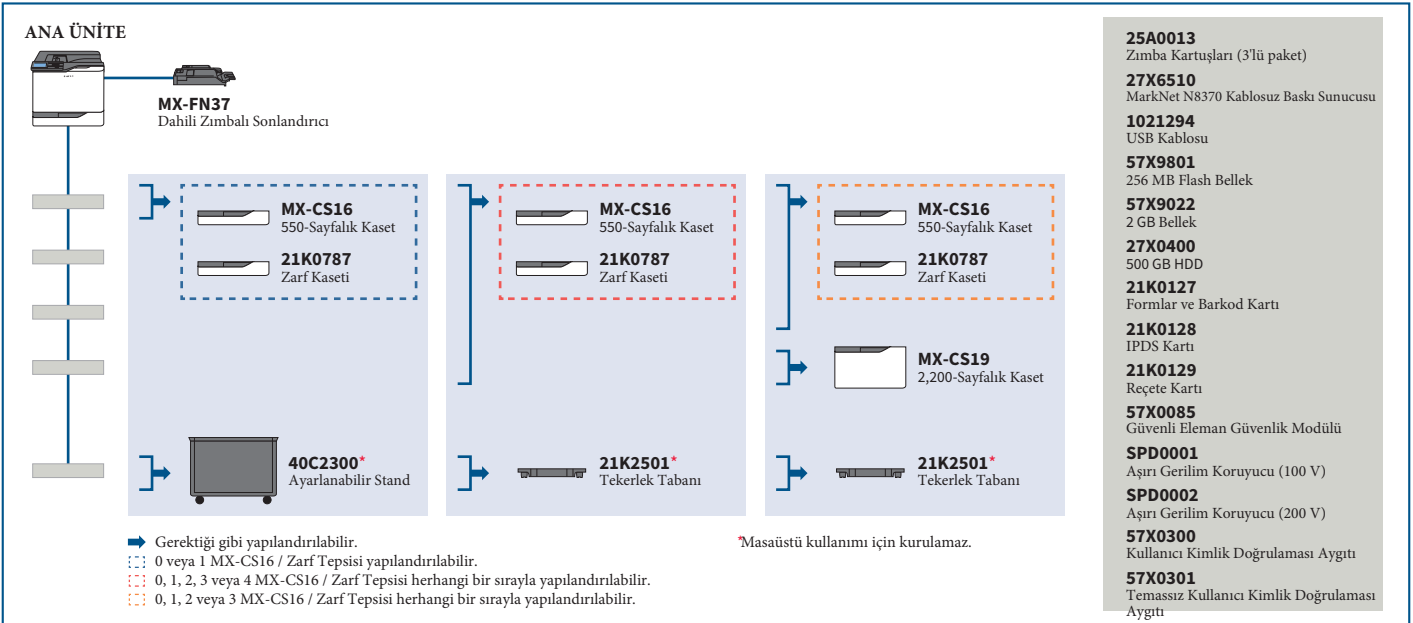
ANA ÜNİTE

MX-FN37
Dahili Zımbalı Sonlandırıcı

MX-CS16
550-Sayfalık Kaset

21K0787
Zarf Kaseti

40C2300*
Ayarlanabilir Stand

MX-CS16
550-Sayfalık Kaset

21K0787
Zarf Kaseti

21K2501*
Tekerlek Tabanı

MX-CS16
550-Sayfalık Kaset

21K0787
Zarf Kaseti

MX-CS19
2,200-Sayfalık Kaset

21K2501*
Tekerlek Tabanı

Gerektiği gibi yapılandırılabilir.
0 veya 1 MX-CS16 / Zarf Tepsisi yapılandırılabilir.
0, 1, 2, 3 veya 4 MX-CS16 / Zarf Tepsisi herhangi bir sırayla yapılandırılabilir.
0, 1, 2 veya 3 MX-CS16 / Zarf Tepsisi herhangi bir sırayla yapılandırılabilir.

*Masaüstü kullanımı için kurulamaz.

25A0013
Zımba Kartuşları (3'lü paket)
27X6510
MarkNet N8370 Kablosuz Baskı Sunucusu
1021294
USB Kablosu
57X9801
256 MB Flash Bellek
57X9022
2 GB Bellek
27X0400
500 GB HDD
21K0127
Formlar ve Barkod Kartı
21K0128
IPDS Kartı
21K0129
Reçete Kartı
57X0085
Güvenli Eleman Güvenlik Modülü
SPD0001
Aşırı Gerilim Koruyucu (100 V)
SPD0002
Aşırı Gerilim Koruyucu (200 V)
57X0300
Kullanıcı Kimlik Doğrulaması Aygıtı
57X0301
Temassız Kullanıcı Kimlik Doğrulaması Aygıtı